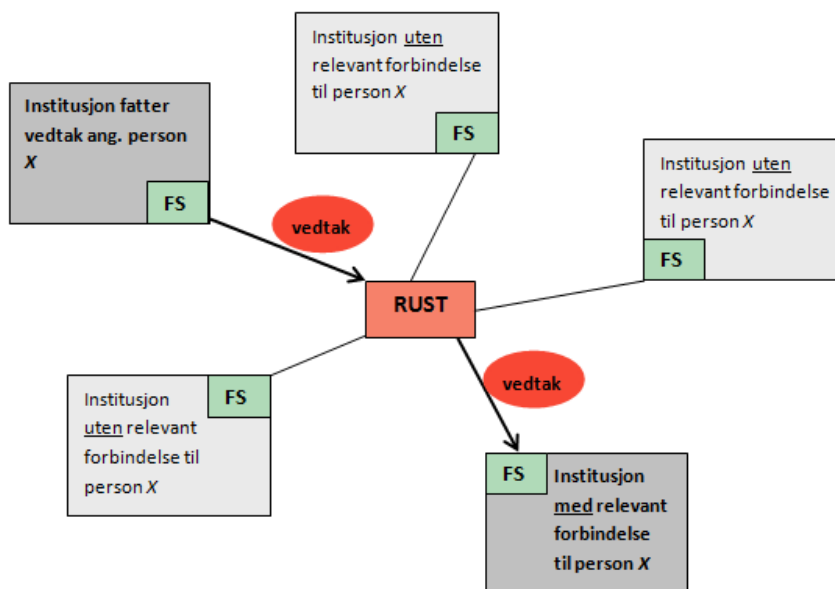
Institusjon uten relevant forbindelse til person X

FS

Institusjon fatter vedtak ang. person X

FS

vedtak

Institusjon uten relevant forbindelse til person X

FS

RUST

FS

Institusjon uten relevant forbindelse til person X

vedtak

FS

Institusjon med relevant forbindelse til person X